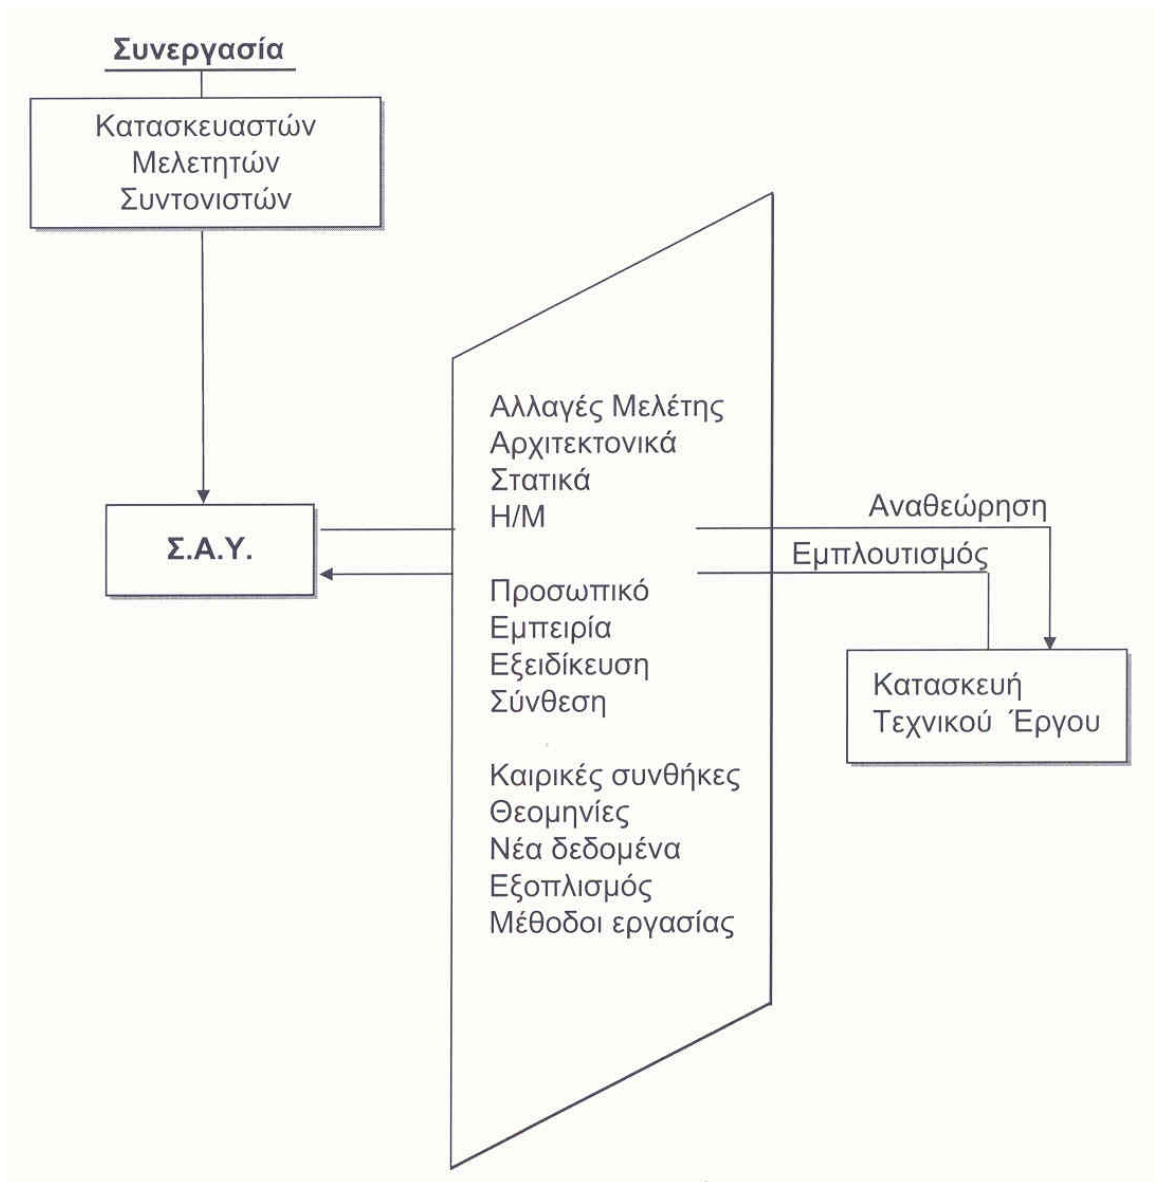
Συνεργασία

Κατασκευαστών
Μελετητών
Συντονιστών

Σ.Α.Υ.

Αλλαγές Μελέτης
Αρχιτεκτονικά
Στατικά
Η/Μ

Προσωπικό
Εμπειρία
Εξειδίκευση
Σύνθεση

Καιρικές συνθήκες
Θεομηνίες
Νέα δεδομένα
Εξοπλισμός
Μέθοδοι εργασίας

Αναθεώρηση

Εμπλουτισμός

Κατασκευή
Τεχνικού Έργου